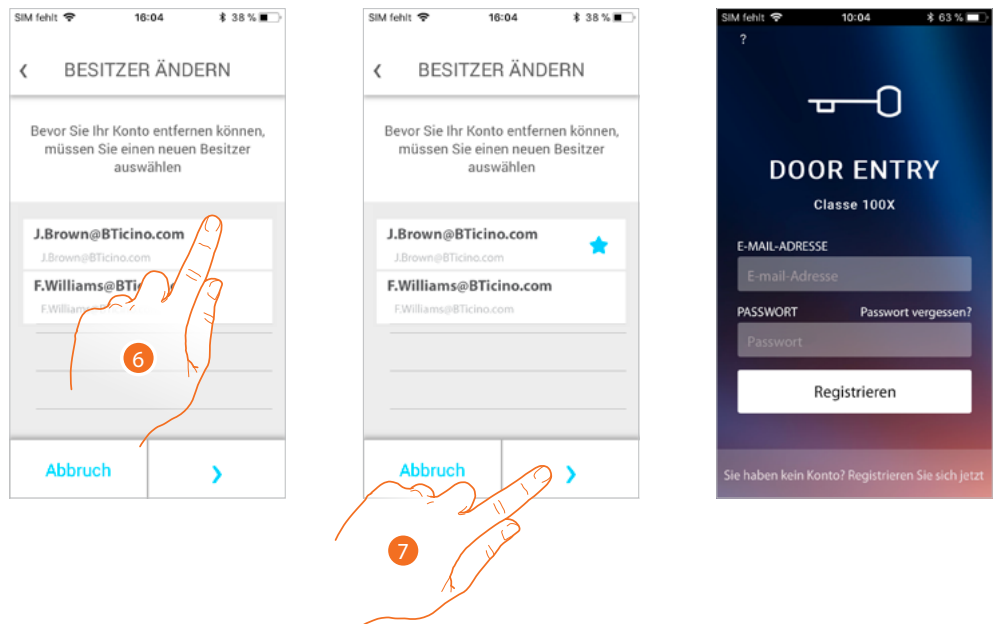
SIM fehlt 16:04 38 %

BESITZER ÄNDERN

Bevor Sie Ihr Konto entfernen können, müssen Sie einen neuen Besitzer auswählen

J.Brown@BTicino.com
J.Brown@BTicino.com

F.Williams@BTi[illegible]
F.Williams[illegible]

6

Abbruch

SIM fehlt 16:04 38 %

BESITZER ÄNDERN

Bevor Sie Ihr Konto entfernen können, müssen Sie einen neuen Besitzer auswählen

J.Brown@BTicino.com
J.Brown@BTicino.com

F.Williams@BTicino.com
F.Williams@BTicino.com

Abbruch

7

SIM fehlt 10:04 63 %

?

DOOR ENTRY

Classe 100X

E-MAIL-ADRESSE
E-mail-Adresse

PASSWORT Passwort vergessen?
Passwort

Registrieren

Sie haben kein Konto? Registrieren Sie sich jetzt